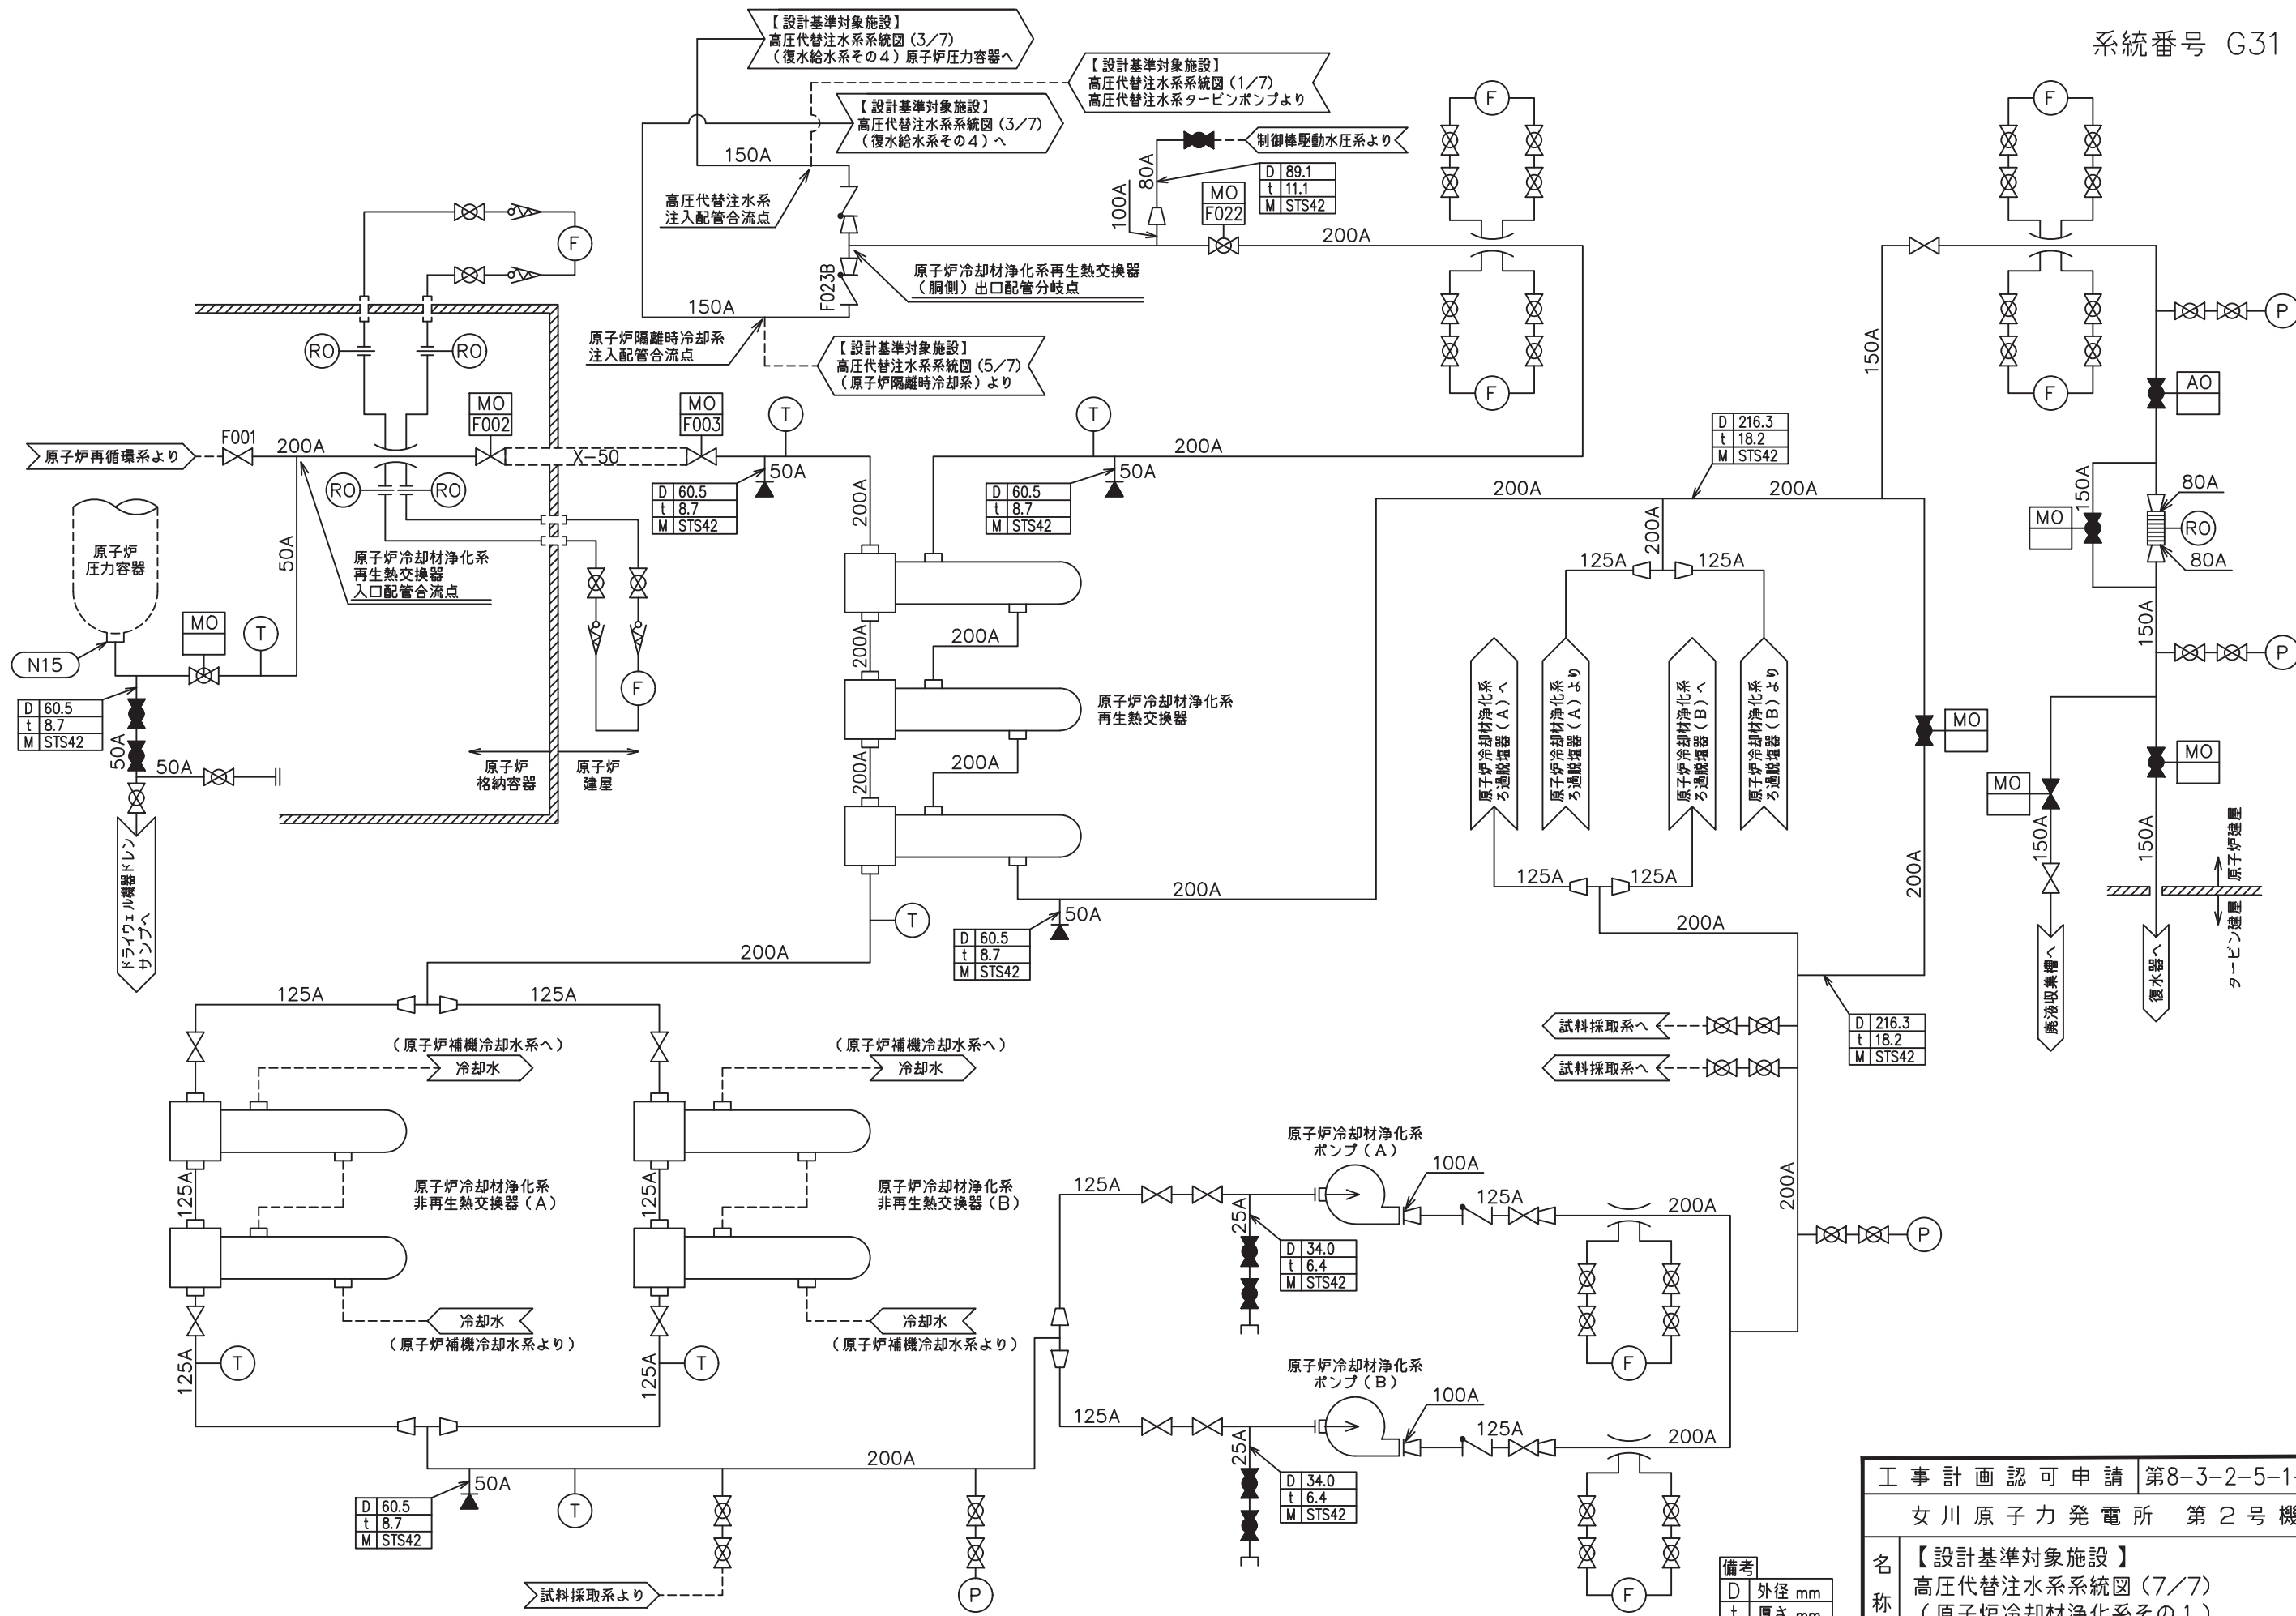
系統番号 G31

【設計基準対象施設】
高圧代替注水系系統図(3/7)
(復水給水系その4)原子炉圧力容器へ

【設計基準対象施設】
高圧代替注水系系統図(1/7)
高圧代替注水系タービンポンプより

【設計基準対象施設】
高圧代替注水系系統図(3/7)
(復水給水系その4)へ

制御棒駆動水圧系より

150A
高圧代替注水系
注入配管合流点
80A
100A
MO F022
| D | 89.1 |
|---|---|
| t | 11.1 |
| M | STS42 |
200A
F023B
原子炉冷却材浄化系再生熱交換器
(胴側)出口配管分岐点
150A
原子炉隔離時冷却系
注入配管合流点

【設計基準対象施設】
高圧代替注水系系統図(5/7)
(原子炉隔離時冷却系)より

F
RO RO
MO F002
MO F003
T
T
原子炉再循環系より
F001
200A
X-50
50A
50A
200A
RO RO
| D | 60.5 |
|---|---|
| t | 8.7 |
| M | STS42 |
| D | 60.5 |
|---|---|
| t | 8.7 |
| M | STS42 |
200A
原子炉
圧力容器
50A
原子炉冷却材浄化系
再生熱交換器
入口配管合流点
200A
MO
T
N15
F
| D | 60.5 |
|---|---|
| t | 8.7 |
| M | STS42 |
50A
50A
原子炉
格納容器
原子炉
建屋
ドライウェル機器ドレン
サンプへ
200A
原子炉冷却材浄化系
再生熱交換器
200A
200A
200A
T
50A
| D | 60.5 |
|---|---|
| t | 8.7 |
| M | STS42 |
200A
200A
| D | 216.3 |
|---|---|
| t | 18.2 |
| M | STS42 |
200A
200A
125A
125A
原子炉冷却材浄化系
ろ過脱塩器(A)へ
原子炉冷却材浄化系
ろ過脱塩器(A)より
原子炉冷却材浄化系
ろ過脱塩器(B)へ
原子炉冷却材浄化系
ろ過脱塩器(B)より
125A
125A
200A
F
F
F
F
150A
AO
P
80A
150A
MO
RO
80A
150A
P
MO
MO
MO
200A
150A
150A
原子炉建屋
タービン建屋
廃液収集槽へ
復水器へ
| D | 216.3 |
|---|---|
| t | 18.2 |
| M | STS42 |
試料採取系へ
試料採取系へ
125A
125A
(原子炉補機冷却水系へ)
冷却水
(原子炉補機冷却水系へ)
冷却水
原子炉冷却材浄化系
非再生熱交換器(A)
原子炉冷却材浄化系
非再生熱交換器(B)
125A
125A
冷却水
(原子炉補機冷却水系より)
冷却水
(原子炉補機冷却水系より)
125A
T
125A
T
原子炉冷却材浄化系
ポンプ(A)
100A
125A
125A
200A
25A
| D | 34.0 |
|---|---|
| t | 6.4 |
| M | STS42 |
200A
P
F
原子炉冷却材浄化系
ポンプ(B)
100A
125A
125A
200A
25A
| D | 34.0 |
|---|---|
| t | 6.4 |
| M | STS42 |
F
200A
50A
| D | 60.5 |
|---|---|
| t | 8.7 |
| M | STS42 |
T
P
試料採取系より

備考
D 外径 mm
t 厚さ mm

工事計画認可申請 第8-3-2-5-1
女川原子力発電所 第2号機
名称 【設計基準対象施設】
高圧代替注水系系統図(7/7)
(原子炉冷却材浄化系その1)